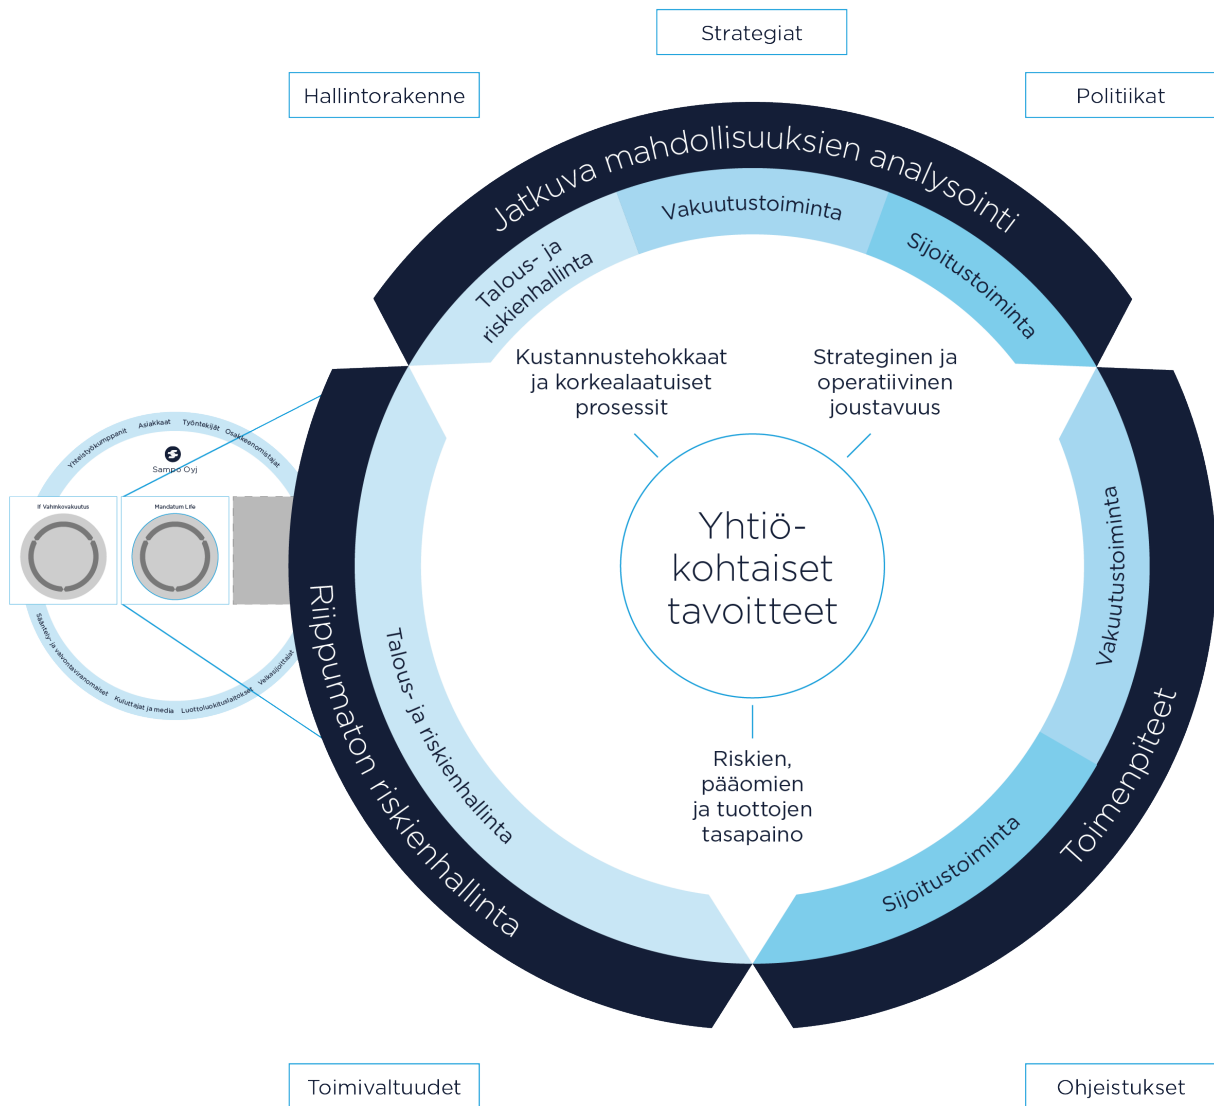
Strategiat

Hallintorakenne

Politiikat

Jatkuva mahdollisuuksien analysointi

Vakuutustoiminta

Talous- ja riskienhallinta

Sijoitustoiminta

Kustannustehokkaat ja korkealaatuiset prosessit

Strateginen ja operatiivinen joustavuus

Yhteistyökumppanit Asiakkaat Työntekijät Osakkeenomistajat

Sampo Oyj

If Vahinkovakuutus

Mandatum Life

Sääntely- ja valvontaviranomaiset Kuluttajat ja media Luottoluokituslaitokset Velkasijoittajat

Yhtiö-kohtaiset tavoitteet

Vakuutustoiminta

Riippumaton riskienhallinta

Talous- ja riskienhallinta

Toimenpiteet

Riskien, pääomien ja tuottojen tasapaino

Sijoitustoiminta

Toimivaltuudet

Ohjeistukset